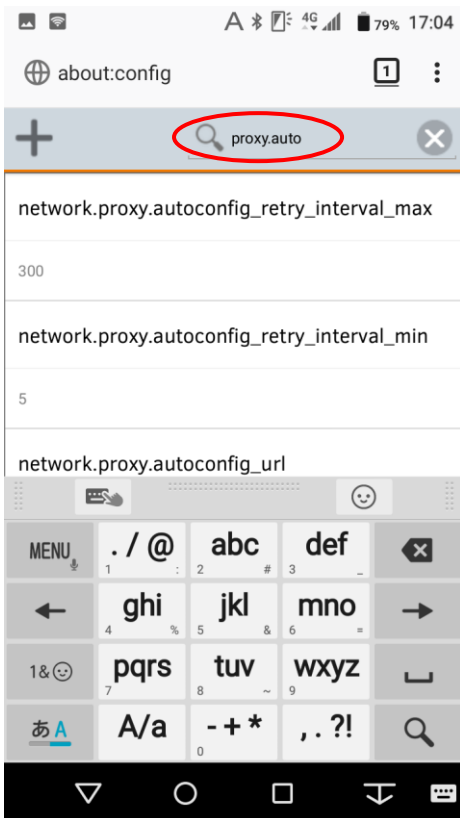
A 4G 79% 17:04

about:config 1

proxy.auto

network.proxy.autoconfig_retry_interval_max

300

network.proxy.autoconfig_retry_interval_min

5

network.proxy.autoconfig_url

MENU

. / @
1 :

abc
2 #

def
3 _

ghi
4 %

jkl
5 &

mno
6 =

1&☺

pqrs
7

tuv
8 ~

wxyz
9

あA

A/a

- + *
0

, . ?!